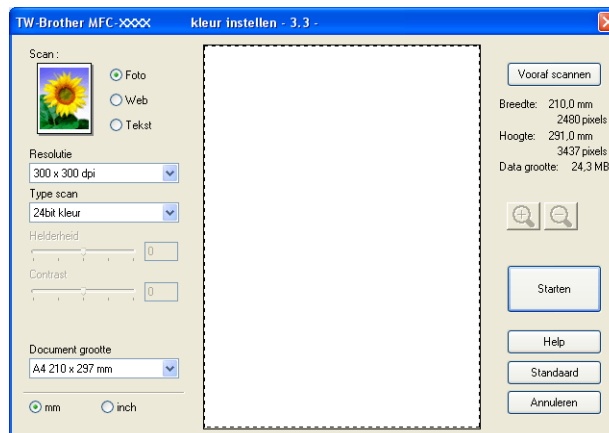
TW-Brother MFC-XXXX kleur instellen - 3.3 -

Scan :

Foto

Web

Tekst

Resolutie

300 x 300 dpi

Type scan

24bit kleur

Helderheid

0

Contrast

0

Document grootte

A4 210 x 297 mm

mm

inch

Vooraf scannen

Breedte: 210,0 mm
2480 pixels
Hoogte: 291,0 mm
3437 pixels
Data grootte: 24,3 MB

Starten

Help

Standaard

Annuleren